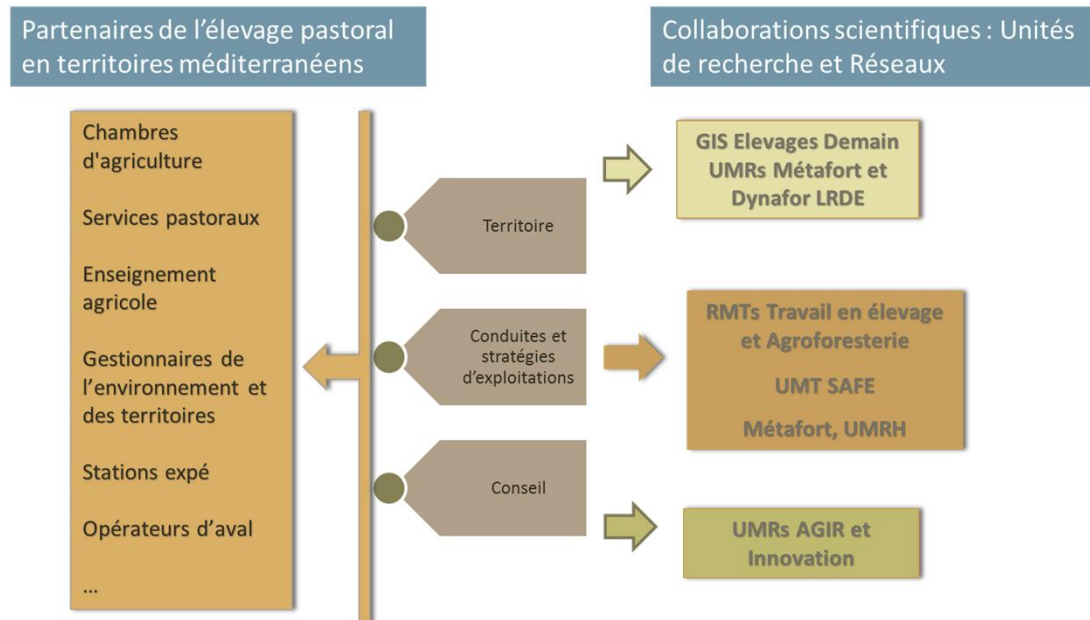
Partenaires de l'élevage pastoral en territoires méditerranéens

Collaborations scientifiques : Unités de recherche et Réseaux

Chambres d'agriculture

Services pastoraux

Enseignement agricole

Gestionnaires de l'environnement et des territoires

Stations expé

Opérateurs d'aval

...

Territoire

Conduites et stratégies d'exploitations

Conseil

GIS Elevages Demain
UMRs Métafort et Dynafor LRDE

RMTs Travail en élevage et Agroforesterie

UMT SAFE

Métafort, UMRH

UMRs AGIR et Innovation